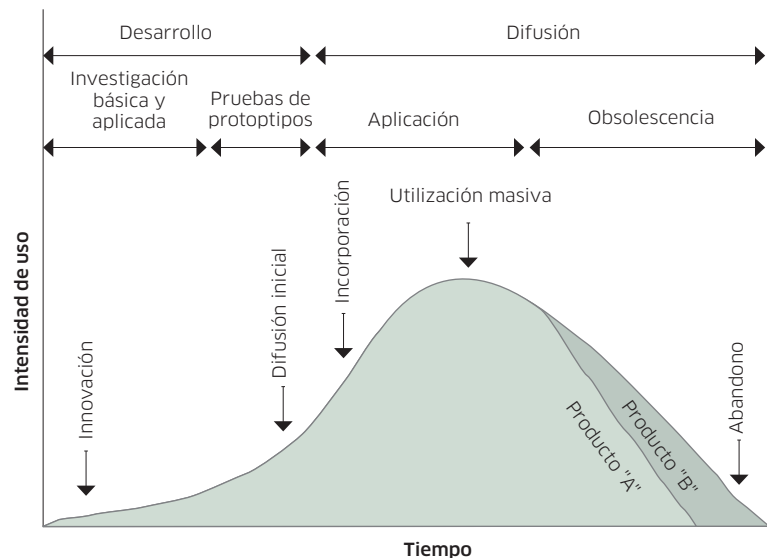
Desarrollo

Difusión

Investigación básica y aplicada

Pruebas de protoptipos

Aplicación

Obsolescencia

Intensidad de uso

Innovación

Difusión inicial

Incorporación

Utilización masiva

Producto "A"

Producto "B"

Abandono

Tiempo